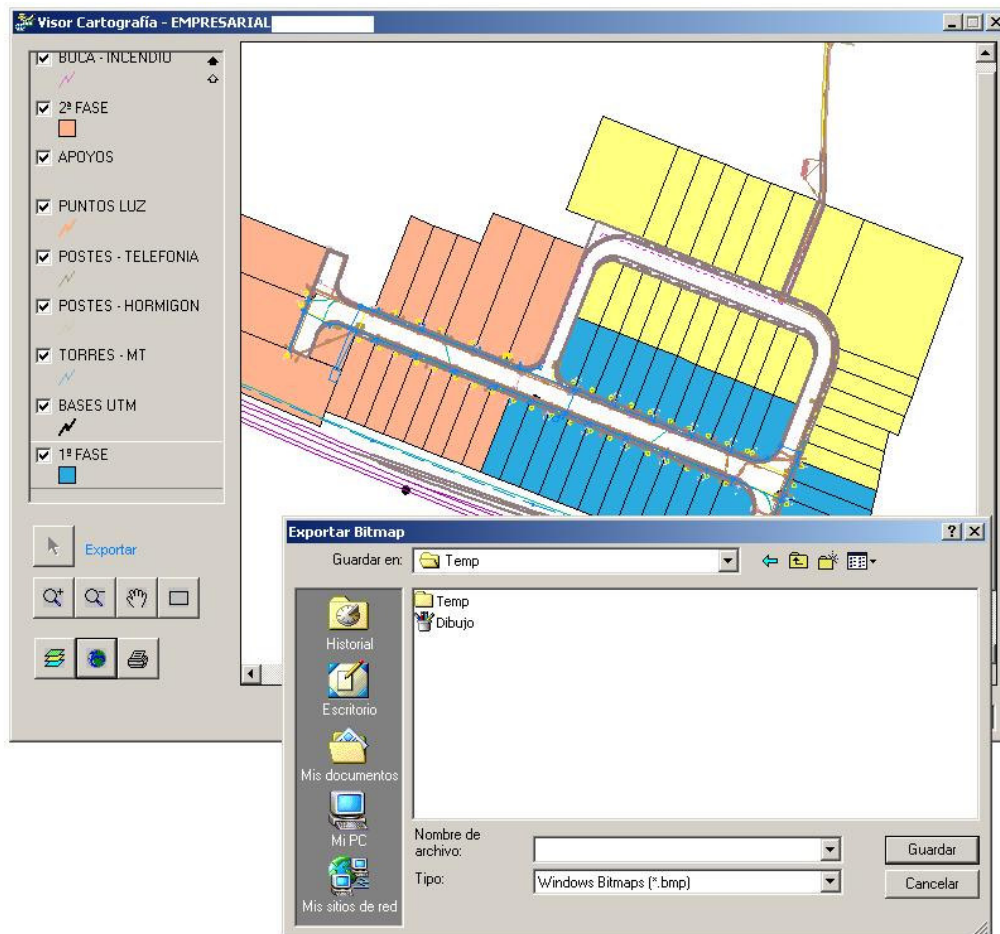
Visor Cartografía - EMPRESARIAL

BOCA - INCENDIO
2ª FASE
APOYOS
PUNTOS LUZ
POSTES - TELEFONIA
POSTES - HORMIGON
TORRES - MT
BASES UTM
1ª FASE

Exportar

Exportar Bitmap
Guardar en: Temp
Temp
Dibujo
Historial
Escritorio
Mis documentos
Mi PC
Mis sitios de red
Nombre de archivo:
Tipo: Windows Bitmaps (*.bmp)
Guardar
Cancelar